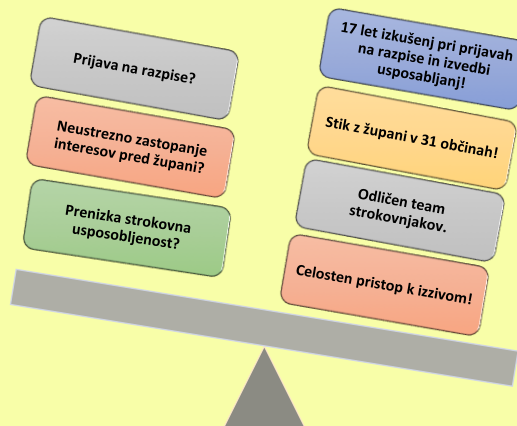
Prijava na razpise?

Neustrezno zastopanje interesov pred župani?

Prenizka strokovna usposobljenost?

17 let izkušenj pri prijavah na razpise in izvedbi usposabljanj!

Stik z župani v 31 občinah!

Odličen team strokovnjakov.

Celosten pristop k izzivom!